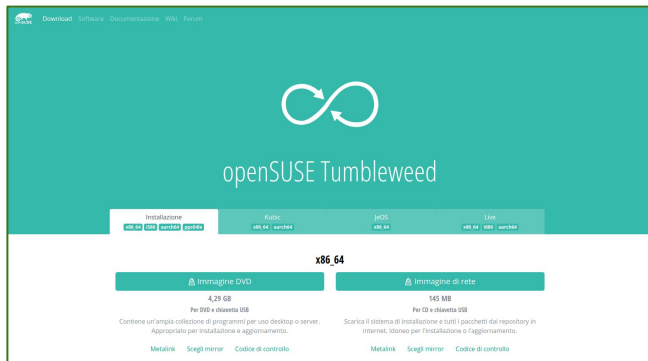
openSUSE Download Software Documentazione Wiki Forum

openSUSE Tumbleweed

Installazione
x86_64 i586 aarch64 ppc64le

Kubic
x86_64 aarch64

JeOS
x86_64

Live
x86_64 i686 aarch64

x86_64

Immagine DVD
4,29 GB
Per DVD o chiavetta USB
Contiene un'ampia collezione di programmi per uso desktop o server. Appropriato per installazione e aggiornamento.
Metalink Scegli mirror Codice di controllo

Immagine di rete
145 MB
Per CD o chiavetta USB
Scarica il sistema di installazione e tutti i pacchetti dai repository in internet. Idoneo per l'installazione o l'aggiornamento.
Metalink Scegli mirror Codice di controllo